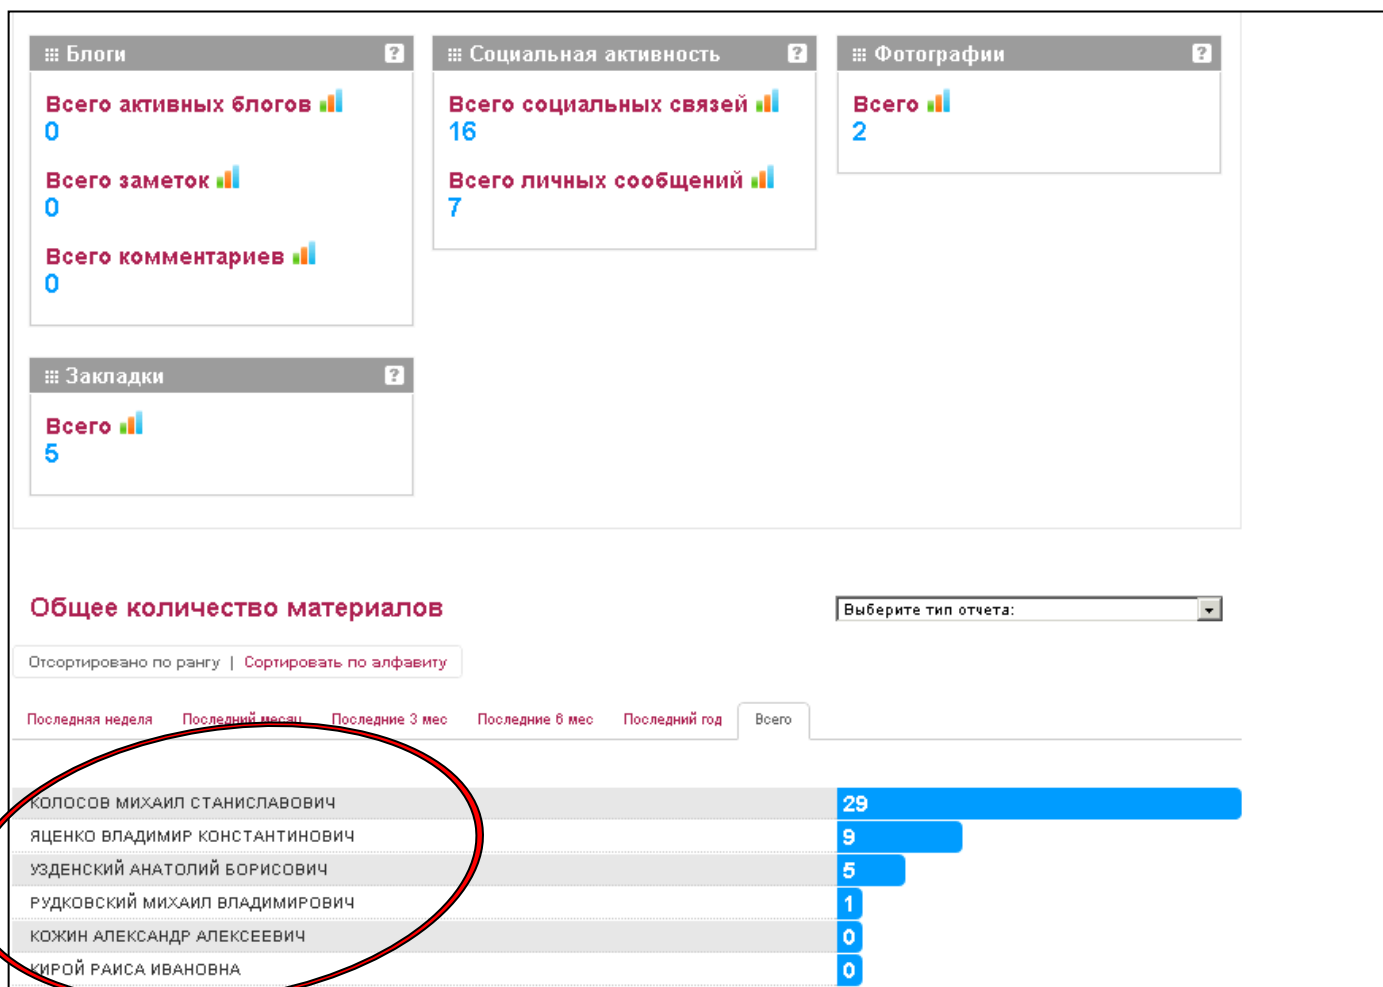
Блоги ?

Всего активных блогов
0

Всего заметок
0

Всего комментариев
0

Социальная активность ?

Всего социальных связей
16

Всего личных сообщений
7

Фотографии ?

Всего
2

Закладки ?

Всего
5

Общее количество материалов

Выберите тип отчета:

Отсортировано по рангу | Сортировать по алфавиту

Последняя неделя | Последний месяц | Последние 3 мес | Последние 6 мес | Последний год | Всего

| | |
|---|---|
| КОЛОСОВ МИХАИЛ СТАНИСЛАВОВИЧ | 29 |
| ЯЦЕНКО ВЛАДИМИР КОНСТАНТИНОВИЧ | 9 |
| УЗДЕНСКИЙ АНАТОЛИЙ БОРИСОВИЧ | 5 |
| РУДКОВСКИЙ МИХАИЛ ВЛАДИМИРОВИЧ | 1 |
| КОЖИН АЛЕКСАНДР АЛЕКСЕЕВИЧ | 0 |
| КИРОЙ РАИСА ИВАНОВНА | 0 |